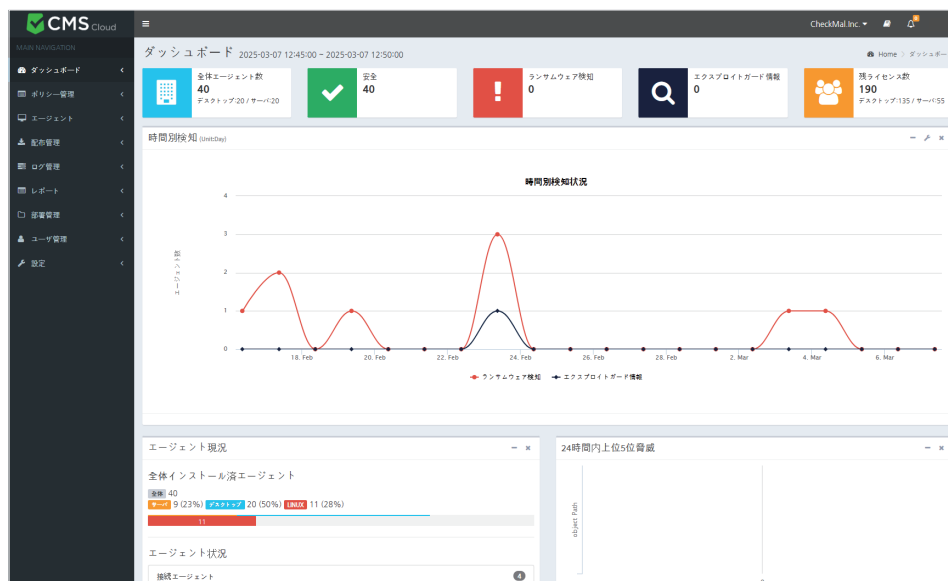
CMS Cloud

MAIN NAVIGATION

ダッシュボード
ポリシー管理
エージェント
配布管理
ログ管理
レポート
部署管理
ユーザ管理
設定

CheckMal Inc.

ダッシュボード 2025-03-07 12:45:00 ~ 2025-03-07 12:50:00

Home > ダッシュボー

全体エージェント数
40
デスクトップ:20 / サーバ:20

安全
40

ランサムウェア検知
0

エクスプロイトガード情報
0

残ライセンス数
190
デスクトップ:135 / サーバ:55

時間別検知 (Unit:Day)

時間別検知状況

エージェント数

4
3
2
1
0

18. Feb
20. Feb
22. Feb
24. Feb
26. Feb
28. Feb
2. Mar
4. Mar
6. Mar

ランサムウェア検知
エクスプロイトガード情報

エージェント現況

全体インストール済エージェント
全体 40
サーバ 9 (23%) デスクトップ 20 (50%) LINUX 11 (28%)
11

エージェント状況
接続エージェント 4

24時間内上位5位脅威

object Path